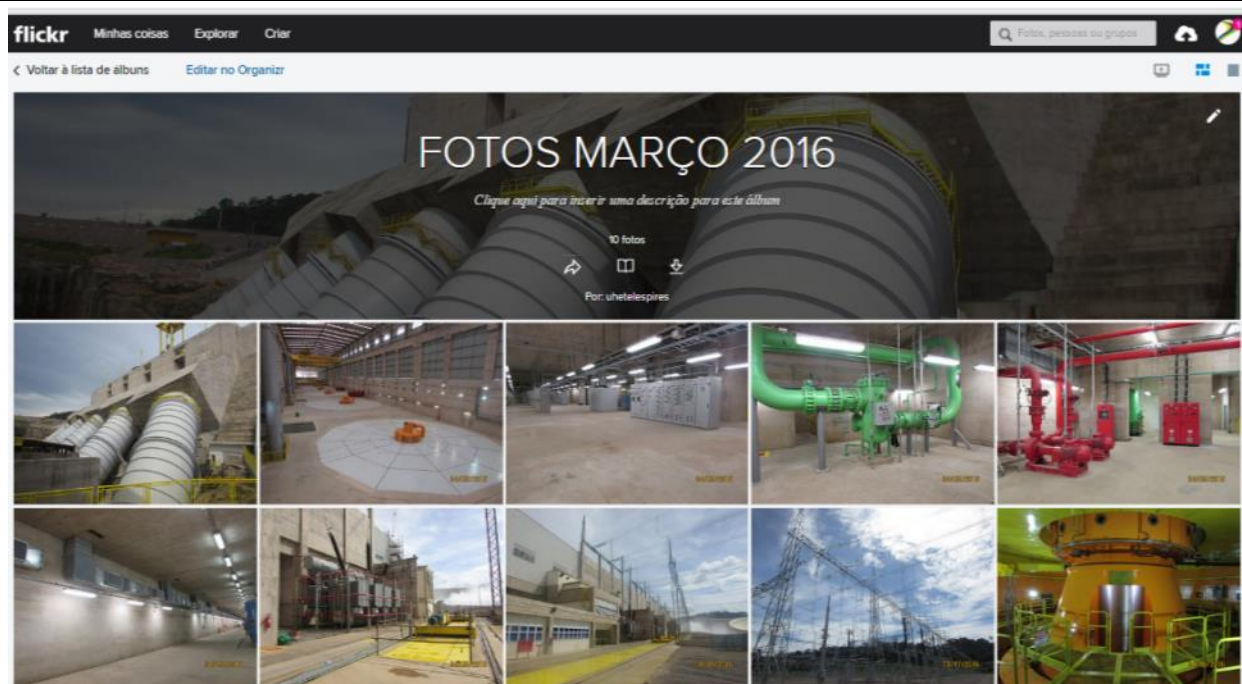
flickr Minhas coisas Explorar Criar

Fotos, pessoas ou grupos

‹ Voltar à lista de álbuns Editar no Organizr

FOTOS MARÇO 2016

Clique aqui para inserir uma descrição para este álbum

10 fotos

Por: uhetelespires